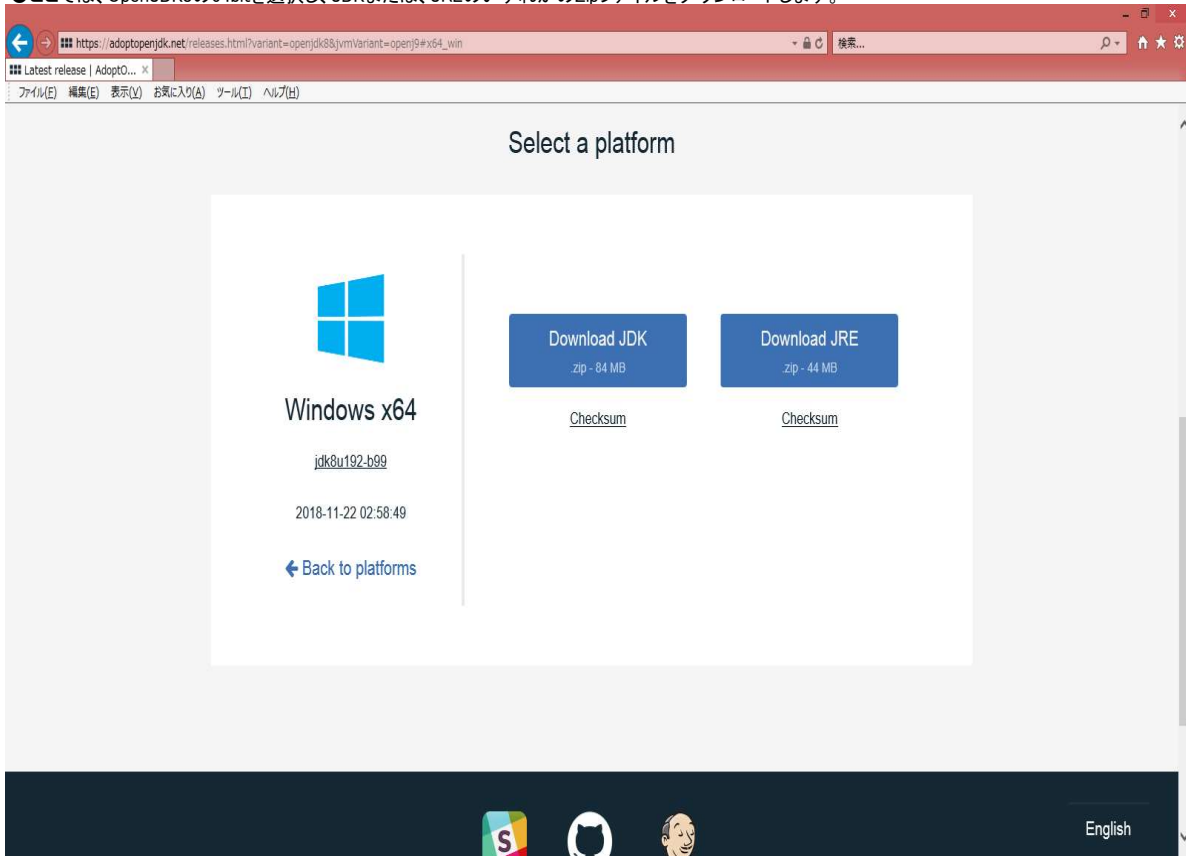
https://adoptopenjdk.net/releases.html?variant=openjdk8&jvmVariant=openj9#x64_win

検索...

Latest release | AdoptO... ×

ファイル(F) 編集(E) 表示(V) お気に入り(A) ツール(T) ヘルプ(H)

Select a platform

Windows x64

jdk8u192-b99

2018-11-22 02:58:49

← Back to platforms

Download JDK
.zip - 84 MB

Checksum

Download JRE
.zip - 44 MB

Checksum

English